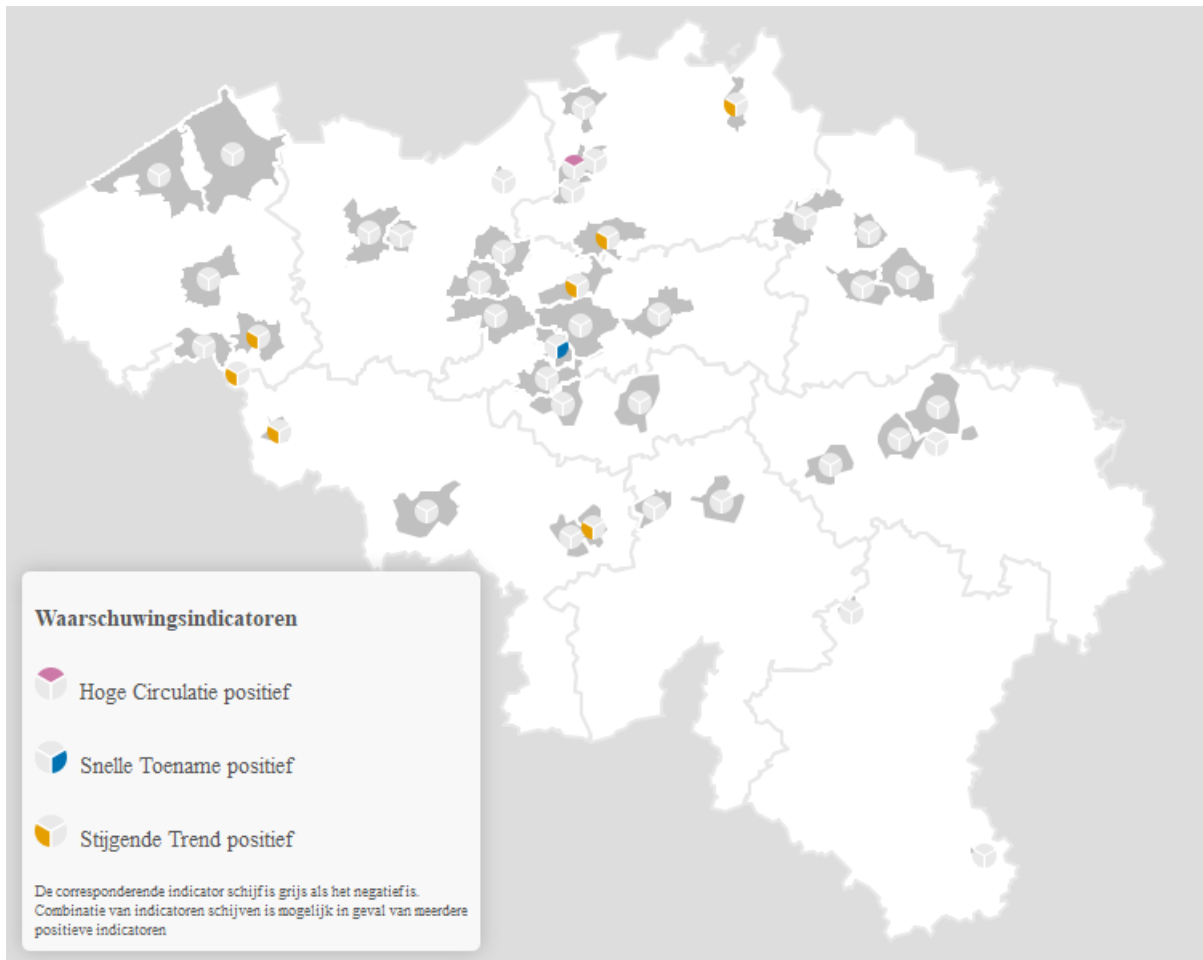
Waarschuwingsindicatoren

Hoge Circulatie positief

Snelle Toename positief

Stijgende Trend positief

De corresponderende indicator schijf is grijs als het negatief is. Combinatie van indicatoren schijven is mogelijk in geval van meerdere positieve indicatoren